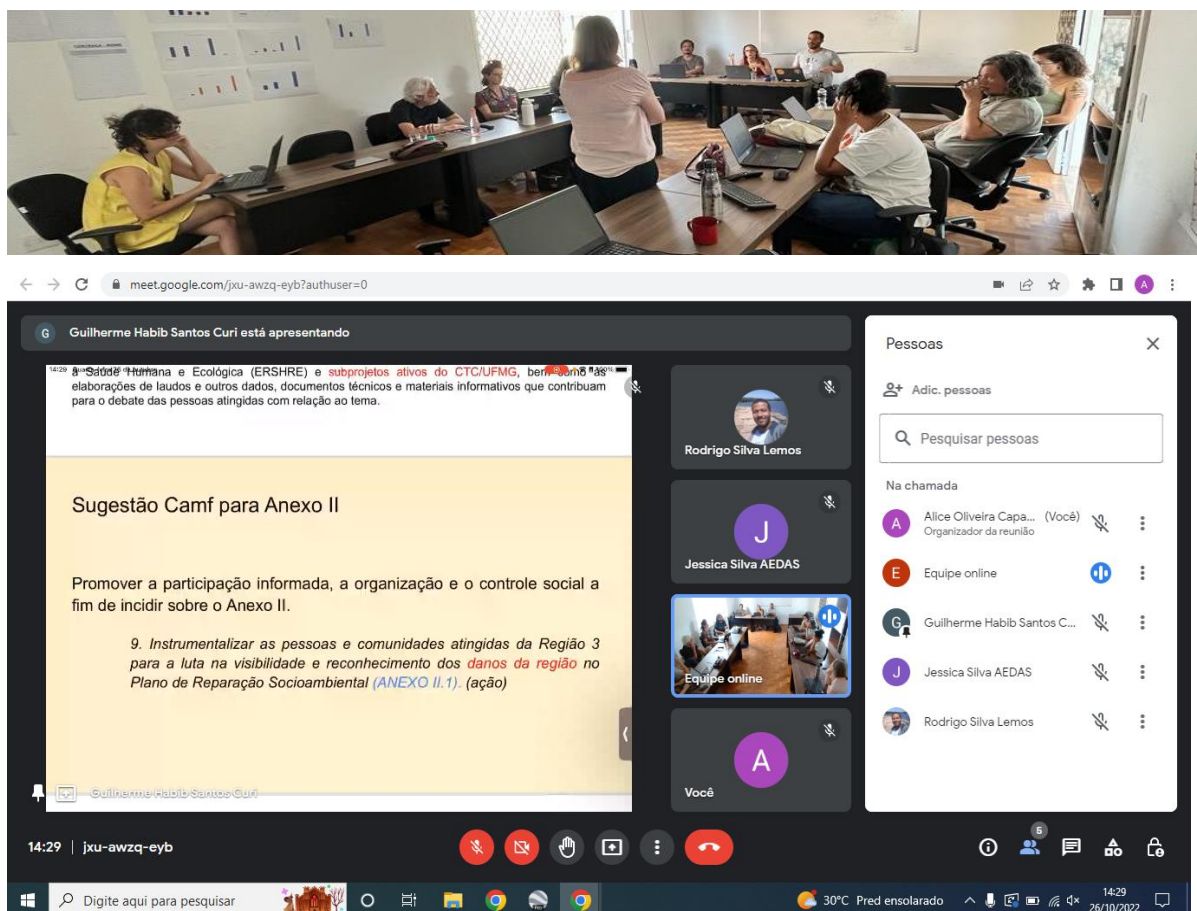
meet.google.com/jxu-awzq-eyb?authuser=0

Guilherme Habib Santos Curi está apresentando

a Saúde Humana e Ecológica (ERSHRE) e subprojetos ativos do CTC/UFMG, bem como as elaborações de laudos e outros dados, documentos técnicos e materiais informativos que contribuam para o debate das pessoas atingidas com relação ao tema.

Sugestão Camf para Anexo II

Promover a participação informada, a organização e o controle social a fim de incidir sobre o Anexo II.

9. Instrumentalizar as pessoas e comunidades atingidas da Região 3 para a luta na visibilidade e reconhecimento dos danos da região no Plano de Reparação Socioambiental (ANEXO II.1). (ação)

Guilherme Habib Santos Curi

Rodrigo Silva Lemos

J
Jessica Silva AEDAS

Equipe online

A
Você

Pessoas

Adic. pessoas

Pesquisar pessoas

Na chamada

Alice Oliveira Capa... (Você)
Organizador da reunião

Equipe online

Guilherme Habib Santos C...

Jessica Silva AEDAS

Rodrigo Silva Lemos

14:29 | jxu-awzq-eyb

5

Digite aqui para pesquisar

30°C Pred ensolarado

14:29
26/10/2022